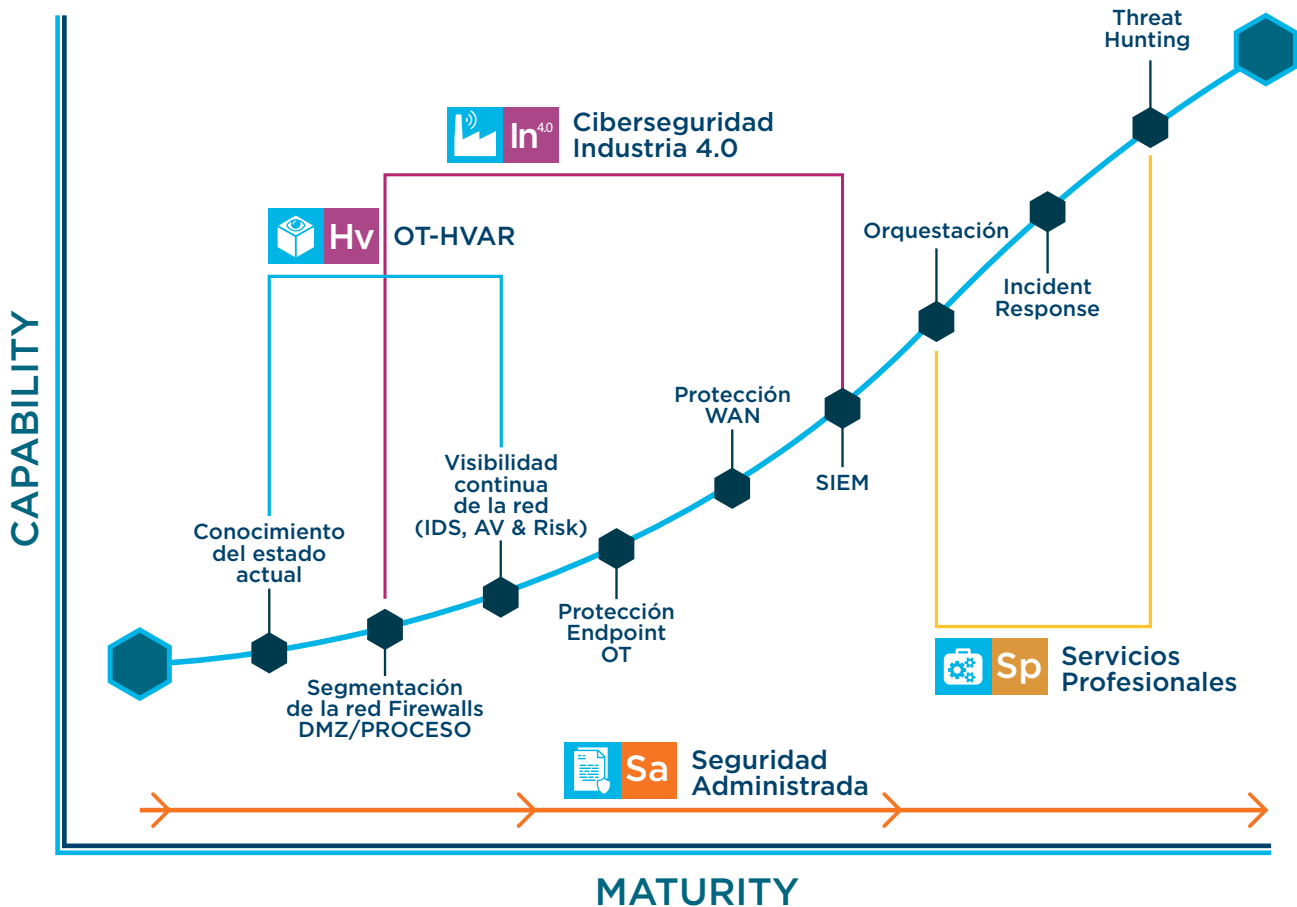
Threat Hunting

In 4.0 Ciberseguridad Industria 4.0

Hv OT-HVAR

Orquestación

Incident Response

CAPABILITY

Protección WAN

SIEM

Visibilidad continua de la red (IDS, AV & Risk)

Conocimiento del estado actual

Protección Endpoint OT

Segmentación de la red Firewalls DMZ/PROCESO

Sp Servicios Profesionales

Sa Seguridad Administrada

MATURITY